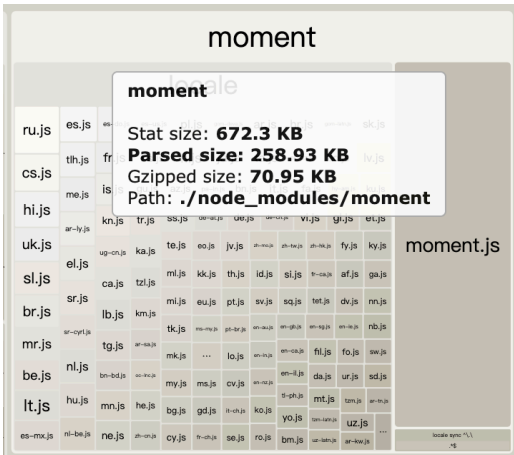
moment

locale

moment

Stat size: 672.3 KB
Parsed size: 258.93 KB
Gzipped size: 70.95 KB
Path: ./node_modules/moment

ru.js
cs.js
hi.js
uk.js
sl.js
br.js
mr.js
be.js
lt.js
es-mx.js
es.js
tlh.js
me.js
ar-ly.js
el.js
sr.js
sr-cyrl.js
nl.js
hu.js
nl-be.js
fr
is
kn.js
ug-cn.js
ca.js
lb.js
tg.js
bn-bd.js
mn.js
ne.js
tr.js
ka.js
tzl.js
km.js
ar-sa.js
oc-lnc.js
he.js
zh-cn.js
ss.js
de-at.js
de.js
vi.js
gl.js
et.js
sk.js
lv.js
te.js
eo.js
jv.js
zh-hk.js
zh-tw.js
fy.js
ky.js
ml.js
kk.js
th.js
id.js
si.js
fr-ca.js
af.js
ga.js
mi.js
eu.js
pt.js
sv.js
sq.js
tet.js
dv.js
nn.js
tk.js
ms-my.js
pt-br.js
en-au.js
en-gb.js
en-sg.js
en-ie.js
nb.js
mk.js
...
lo.js
en-in.js
en-ca.js
fil.js
fo.js
sw.js
my.js
ms.js
cv.js
en-nz.js
en-il.js
da.js
ur.js
sd.js
tl-ph.js
mt.js
tzm.js
ar-tn.js
bg.js
gd.js
it-ch.js
ko.js
yo.js
tzm-latn.js
uz.js
cy.js
fr-ch.js
se.js
ro.js
bm.js
uz-latn.js
ar-kw.js
moment.js
locale sync ^\.\/
.*$